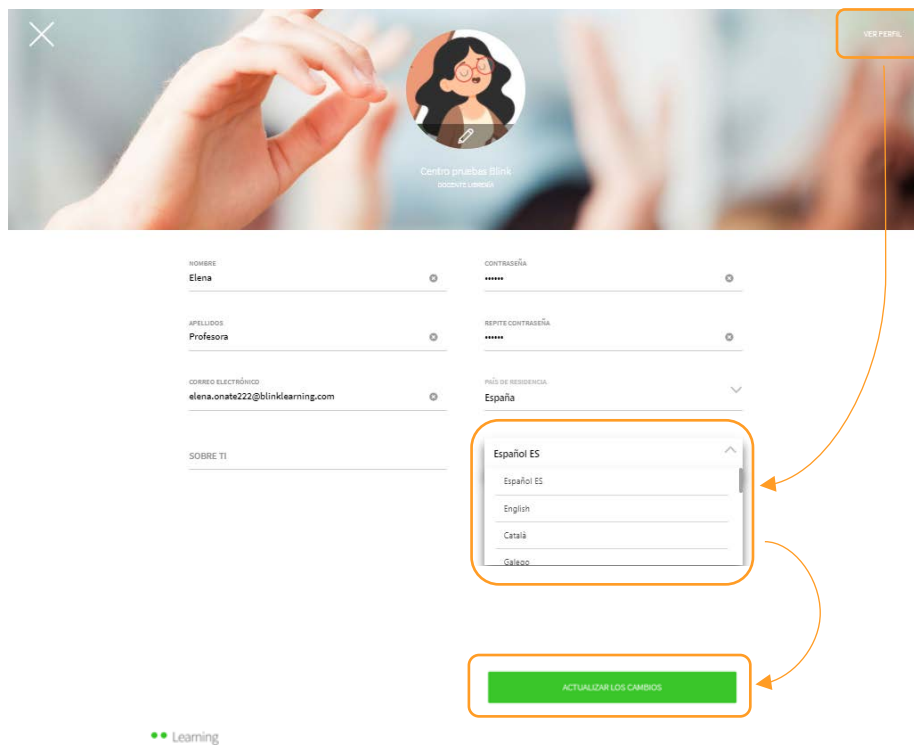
VER PERFIL

Centro pruebas Blink
DOCENTE LIBRERÍA

NOMBRE
Elena

CONTRASEÑA
••••••

APELLIDOS
Profesora

REPITE CONTRASEÑA
••••••

CORREO ELECTRÓNICO
elena.onate222@blinklearning.com

PAÍS DE RESIDENCIA
España

SOBRE TI

Español ES
Español ES
English
Català
Galego

ACTUALIZAR LOS CAMBIOS

Learning